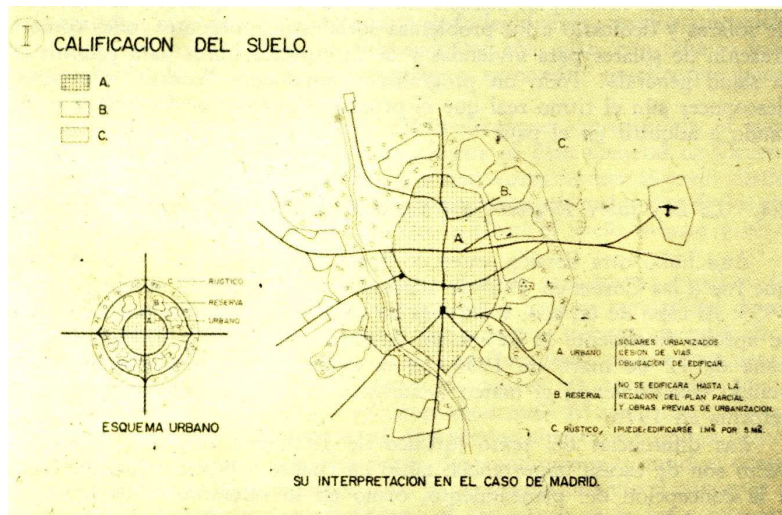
I CALIFICACION DEL SUELO.

A.

B.

C.

C. RUSTICO

B. RESERVA

A. URBANO

ESQUEMA URBANO

C.

B.

A

A. URBANO
SOLARES URBANIZADOS
CESION DE VIAS
OBLIGACION DE EDIFICAR

B. RESERVA
NO SE EDIFICARA HASTA LA REDACION DEL PLAN PARCIAL Y OBRAS PREVIAS DE URBANIZACION.

C. RUSTICO
PUEDE EDIFICARSE 1 M³ POR 5 M².

SU INTERPRETACION EN EL CASO DE MADRID.